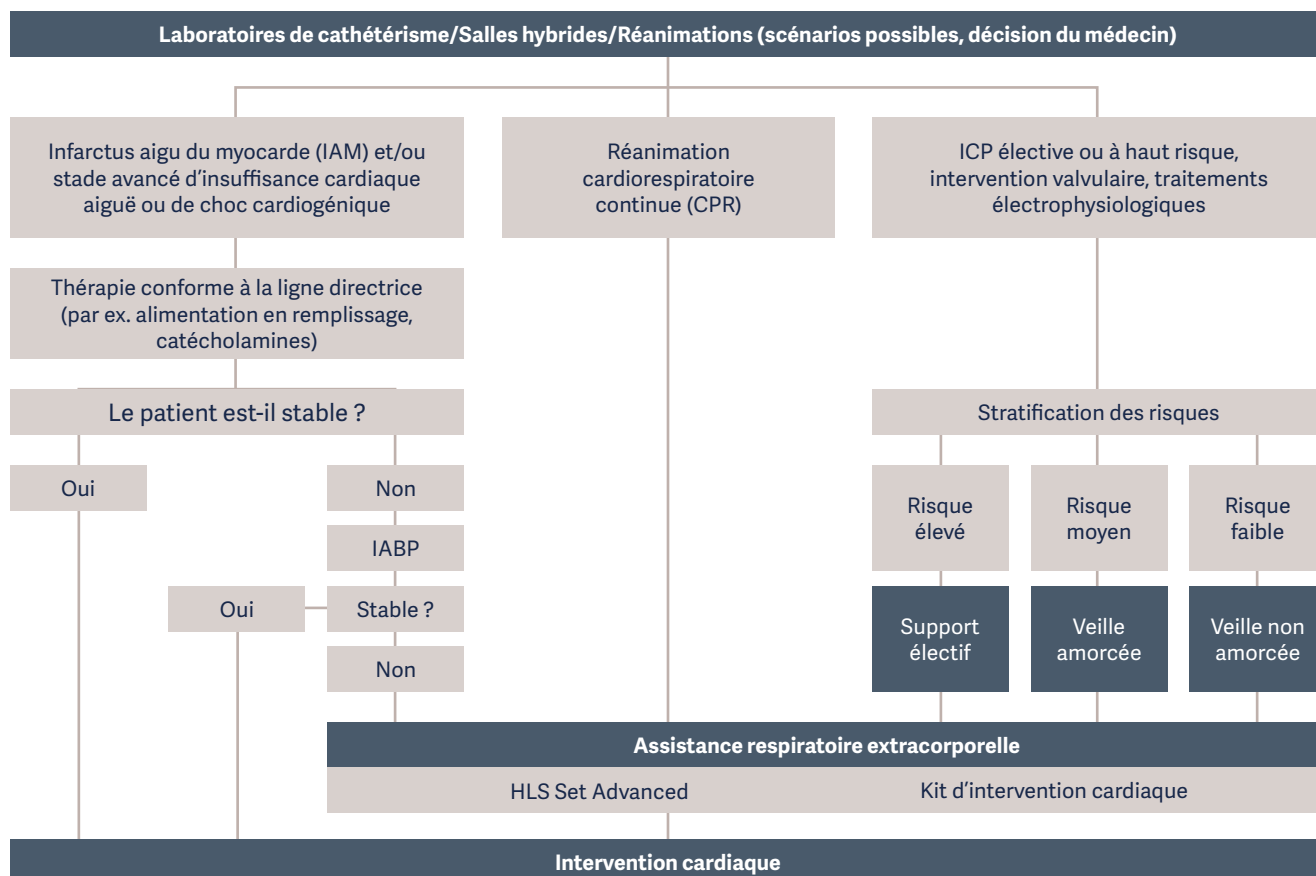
Laboratoires de cathétérisme/Salles hybrides/Réanimations (scénarios possibles, décision du médecin)

Infarctus aigu du myocarde (IAM) et/ou stade avancé d'insuffisance cardiaque aiguë ou de choc cardiogénique

Réanimation cardiorespiratoire continue (CPR)

ICP élective ou à haut risque, intervention valvulaire, traitements électrophysiologiques

Thérapie conforme à la ligne directrice (par ex. alimentation en remplissage, catécholamines)

Le patient est-il stable ?

Stratification des risques

Oui

Non

IABP

Oui

Stable ?

Non

Risque élevé

Risque moyen

Risque faible

Support électif

Veille amorcée

Veille non amorcée

Assistance respiratoire extracorporelle

HLS Set Advanced

Kit d'intervention cardiaque

Intervention cardiaque